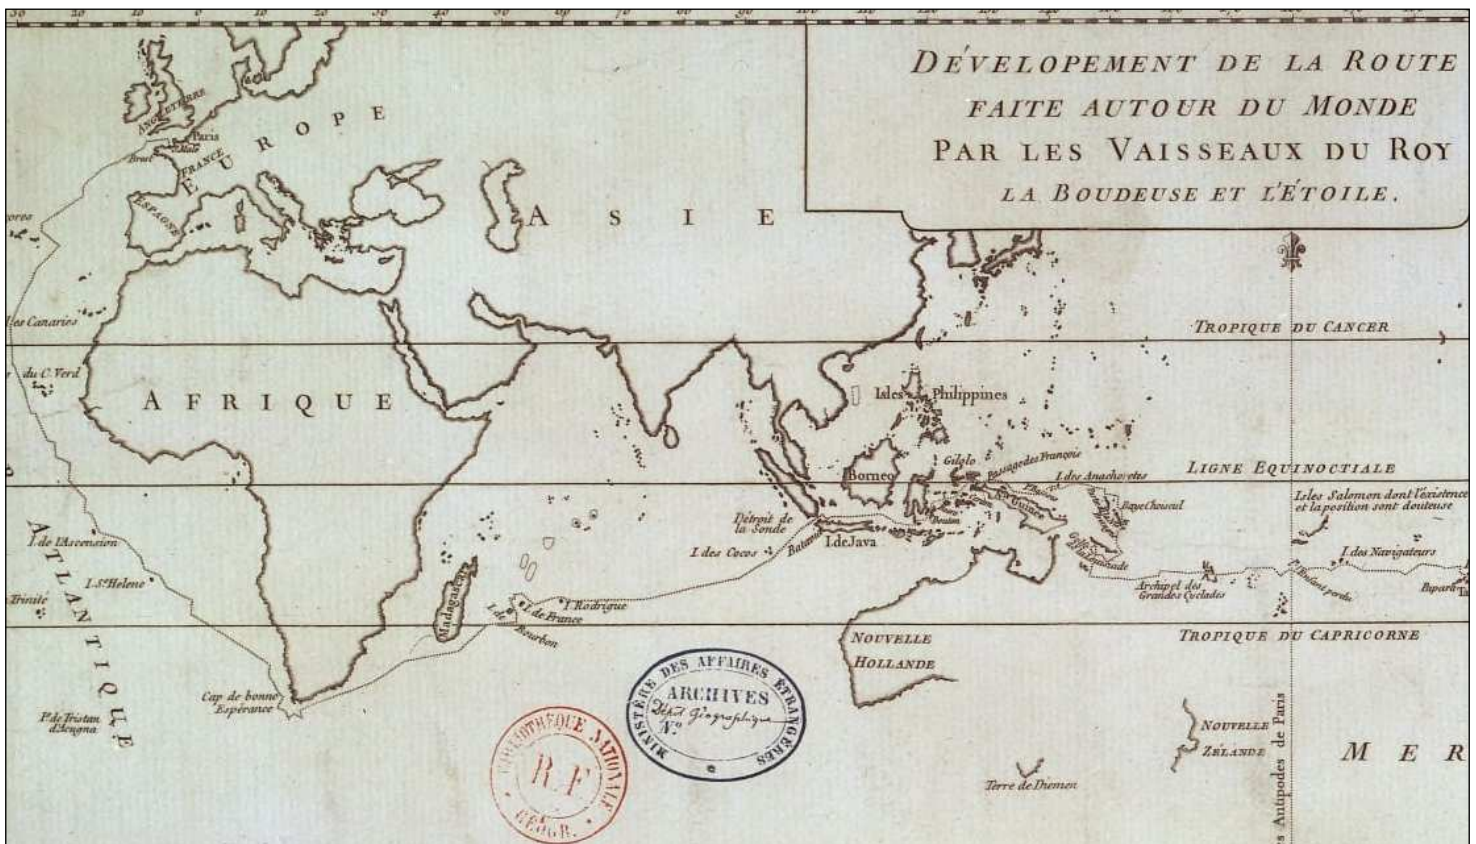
DÉVELOPEMENT DE LA ROUTE
FAITE AUTOUR DU MONDE
PAR LES VAISSEAUX DU ROY
LA BOUDEUSE ET L'ÉTOILE.

EUROPE
ANGLETERRE
Paris
Brest
FRANCE
ESPAGNE
ASIE
Isles Canaries
du C. Verd
AFRIQUE
TROPIQUE DU CANCER
Isles Philippines
Borneo
Gilolo
Passage des François
I. des Anachoretes
LIGNE EQUINOCTIALE
Isles Salomon dont l'existence et la position sont douteuse
B.ye Choiseul
Détroit de la Sonde
Batavia
I. de Java
I. des Cocos
I. de l'Ascension
I. S.te Helene
Trinité
ATLANTIQUE
Madagascar
I. Rodrigue
I. de France
I. de Bourbon
Archipel des Grandes Cyclades
I. des Navigateurs
TROPIQUE DU CAPRICORNE
NOUVELLE HOLLANDE
Cap de bonne Espérance
P. de Tristan d'Acugna
MINISTÈRE DES AFFAIRES ETRANGÈRES
ARCHIVES
Dépôt Géographique
N.o
BIBLIOTHÈQUE NATIONALE
RF
GÉOGR.
NOUVELLE ZÉLANDE
Terre de Diemen
Antipodes de Paris
MER